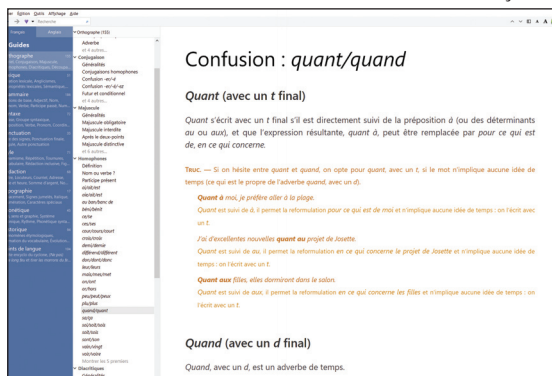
Édition Outils Affichage Aide
Recherche

Français Anglais

Guides

Orthographe (132)
Adverbe
et 4 autres...
Conjugaison
Généralités
Conjugaisons homophones
Confusion -er/-é
Confusion -ai/-é/-ez
Futur et conditionnel
et 4 autres...
Majuscule
Généralités
Majuscule obligatoire
Majuscule interdite
Après le deux-points
Majuscule distinctive
et 6 autres...
Homophones
Définition
Nom ou verbe ?
Participe présent
a/à/as
ce/se
ces/ses/c'est
ça/sa/çà
ca/là/las
dans/d'en
ou/où
cou/coût/coup
cent/sang/sans
davantage
différent/différend
dont/donc
leur/leurs
mais/mes/met
on/ont
ou/où
peu/peut/peux
plu/plus
quand/quant
qu'il/qui
sa/ça
soi/soit/soie
tant/temps
ver/vers/vert
vingt/vin
voir/voire
Montrer les 5 premiers
Diacritiques
Généralités

Confusion : quant/quand

Quant (avec un t final)

Quant s'écrit avec un t final s'il est directement suivi de la préposition à (ou des déterminants au ou aux), et que l'expression résultante, quant à, peut être remplacée par pour ce qui est de, en ce qui concerne.

TRUC. — Si on hésite entre quant et quand, on opte pour quant, avec un t, si le mot n'implique aucune idée de temps (ce qui est le propre de l'adverbe quand, avec un d).

Quant à moi, je préfère aller à la plage.
Quant est suivi de à, il permet la reformulation par ce qui est de moi et n'implique aucune idée de temps : on l'écrit avec un t.

J'ai d'excellentes nouvelles quant au projet de Josette.
Quant est suivi de au, il permet la reformulation en ce qui concerne le projet de Josette et n'implique aucune idée de temps : on l'écrit avec un t.

Quant aux filles, elles dormiront dans le salon.
Quant est suivi de aux, il permet la reformulation en ce qui concerne les filles et n'implique aucune idée de temps : on l'écrit avec un t.

Quand (avec un d final)

Quand, avec un d, est un adverbe de temps.